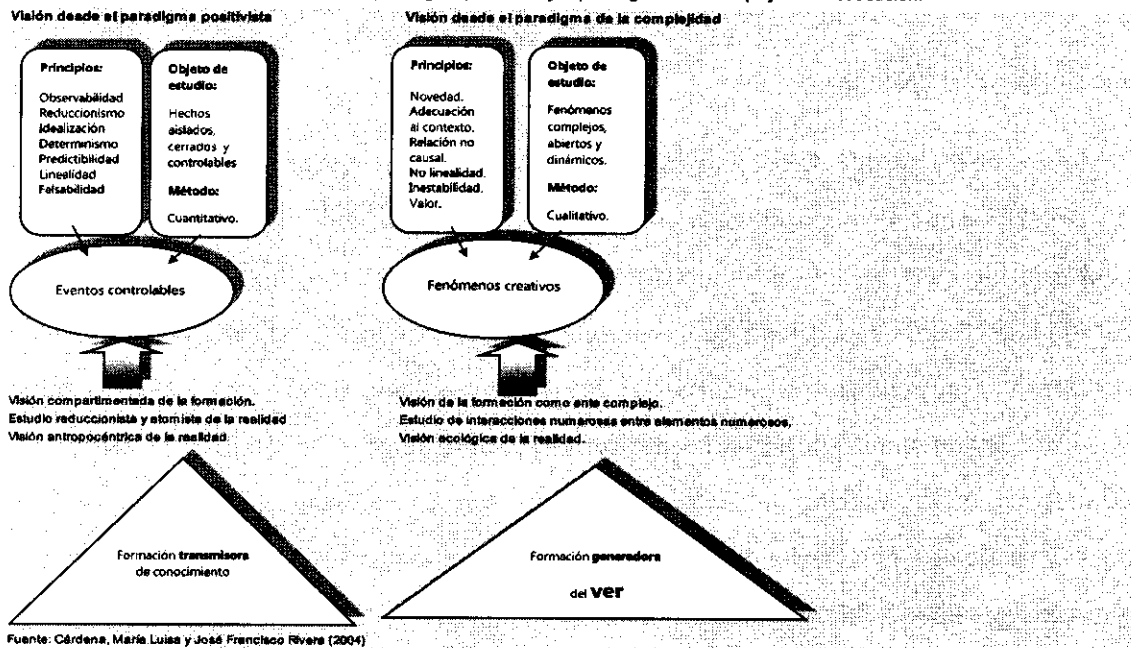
Visión desde el paradigma positivista

Principios:

Observabilidad
Reduccionismo
Idealización
Determinismo
Predictibilidad
Linealidad
Falsabilidad

Objeto de estudio:

Hechos aislados, cerrados y controlables

Método:

Cuantitativo.

Eventos controlables

Visión compartimentada de la formación.
Estudio reduccionista y atomista de la realidad
Visión antropocéntrica de la realidad

Formación transmisora de conocimiento

Visión desde el paradigma de la complejidad

Principios:

Novedad.
Adecuación al contexto.
Relación no causal.
No linealidad.
Inestabilidad.
Valor.

Objeto de estudio:

Fenómenos complejos, abiertos y dinámicos.

Método:

Cualitativo.

Fenómenos creativos

Visión de la formación como ente complejo.
Estudio de interacciones numerosas entre elementos numerosos,
Visión ecológica de la realidad.

Formación generadora del ver

Fuente: Cárdena, María Luisa y José Francisco Rivera (2004)